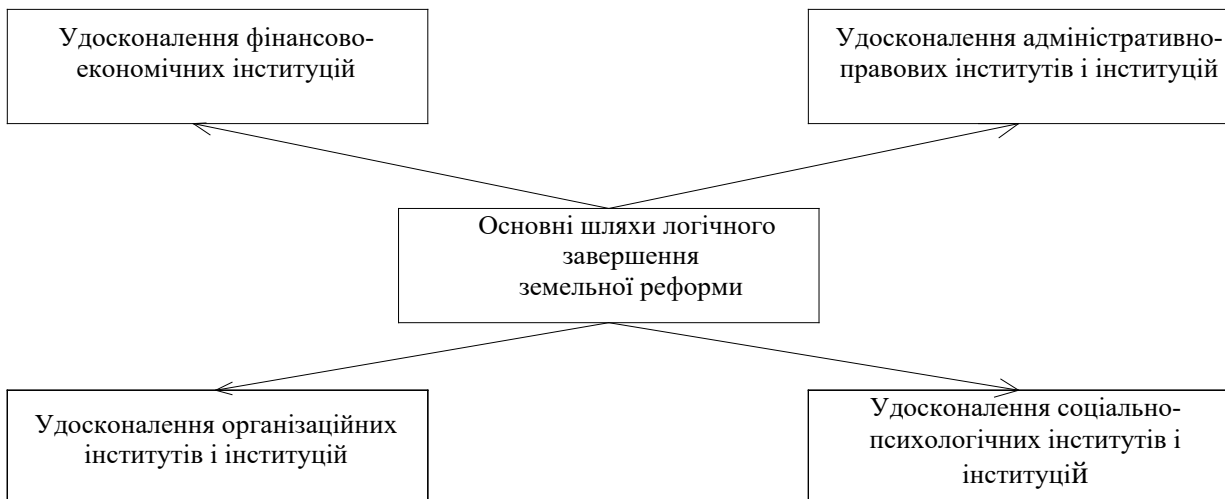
Удосконалення фінансово-економічних інституцій

Удосконалення адміністративно-правових інститутів і інституцій

Основні шляхи логічного завершення земельної реформи

Удосконалення організаційних інститутів і інституцій

Удосконалення соціально-психологічних інститутів і інституцій